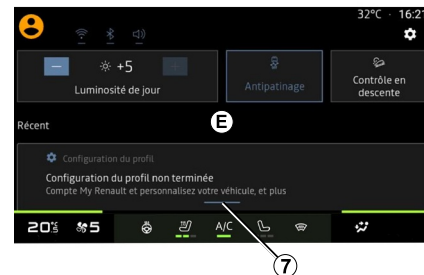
32°C · 16:2

+5

Luminosité de jour

Antipatinage

Contrôle en descente

Récent

E

Configuration du profil

Configuration du profil non terminée

Compte My Renault et personnalisez votre véhicule, et plus

20,5 5

A/C

7